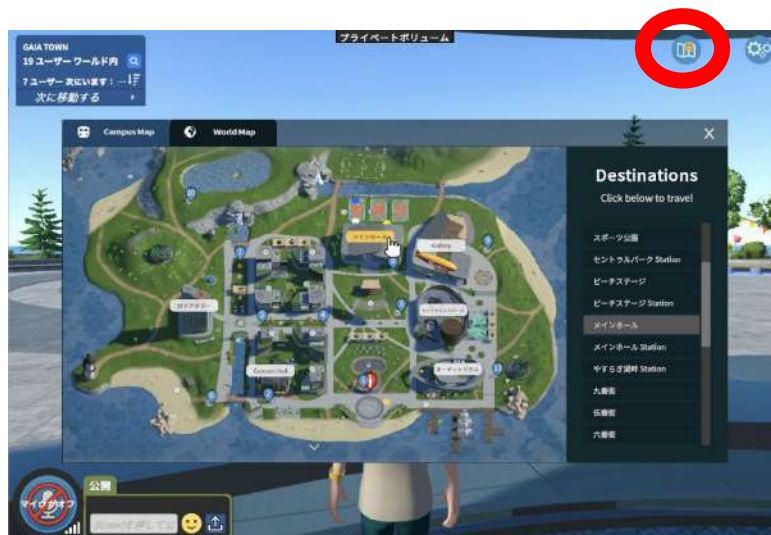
プライベートボリューム

GAIA TOWN
19 ユーザー ワールド内
7 ユーザー 次にいます：
次に移動する

Campus Map
World Map
×

メインホール
Gallery
ロビアタワー
Ocean Hall
オーディトリアム

Destinations
Click below to travel

スポーツ公園
セントラルパーク Station
ビーチステージ
ビーチステージ Station
メインホール
メインホール Station
やすらぎ湖畔 Station
九番街
伍番街
六番街

公開
マイクオフ
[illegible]